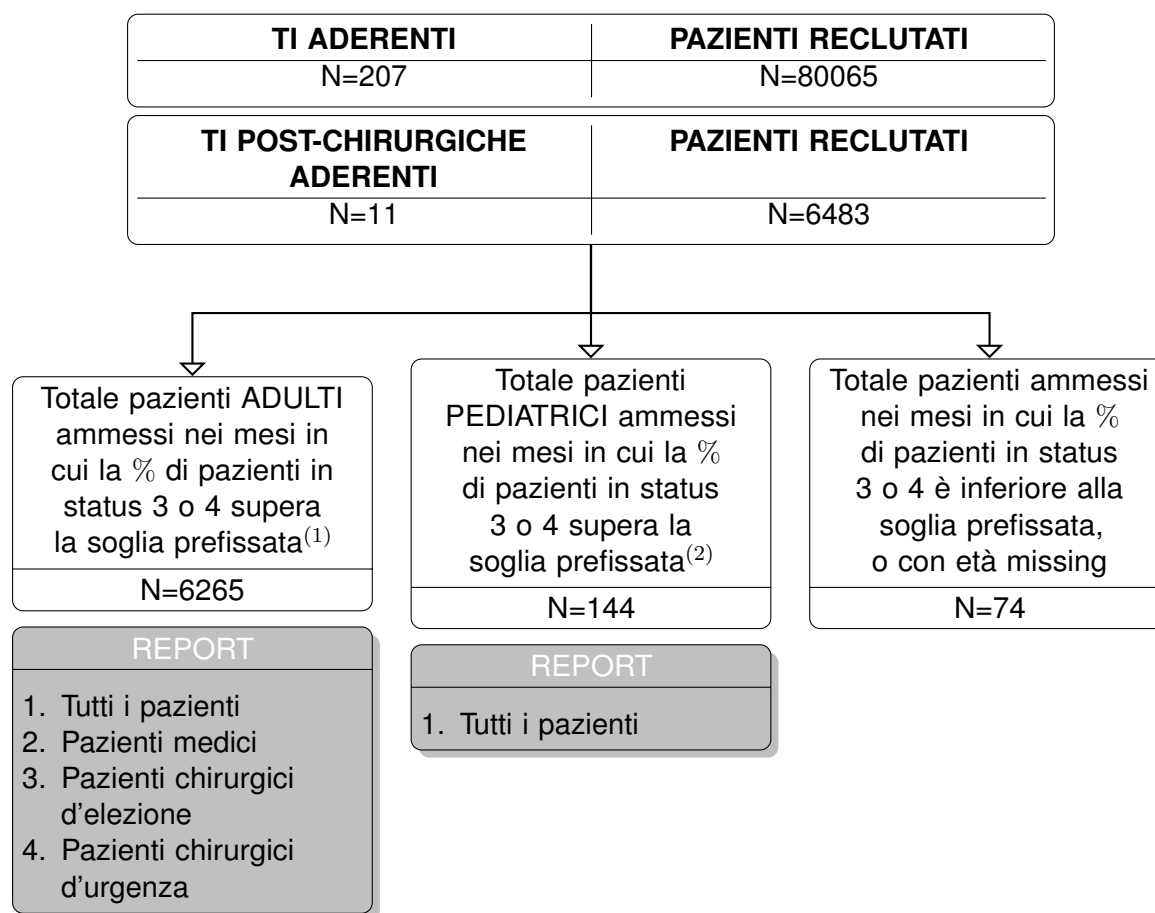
| TI ADERENTI | PAZIENTI RECLUTATI |
|---|---|
| N=207 | N=80065 |

| TI POST-CHIRURGICHE ADERENTI | PAZIENTI RECLUTATI |
|---|---|
| N=11 | N=6483 |

Totale pazienti ADULTI ammessi nei mesi in cui la % di pazienti in status 3 o 4 supera la soglia prefissata$^{(1)}$

N=6265

REPORT

1. Tutti i pazienti
2. Pazienti medici
3. Pazienti chirurgici d'elezione
4. Pazienti chirurgici d'urgenza

Totale pazienti PEDIATRICI ammessi nei mesi in cui la % di pazienti in status 3 o 4 supera la soglia prefissata$^{(2)}$

N=144

REPORT

1. Tutti i pazienti

Totale pazienti ammessi nei mesi in cui la % di pazienti in status 3 o 4 è inferiore alla soglia prefissata, o con età missing

N=74